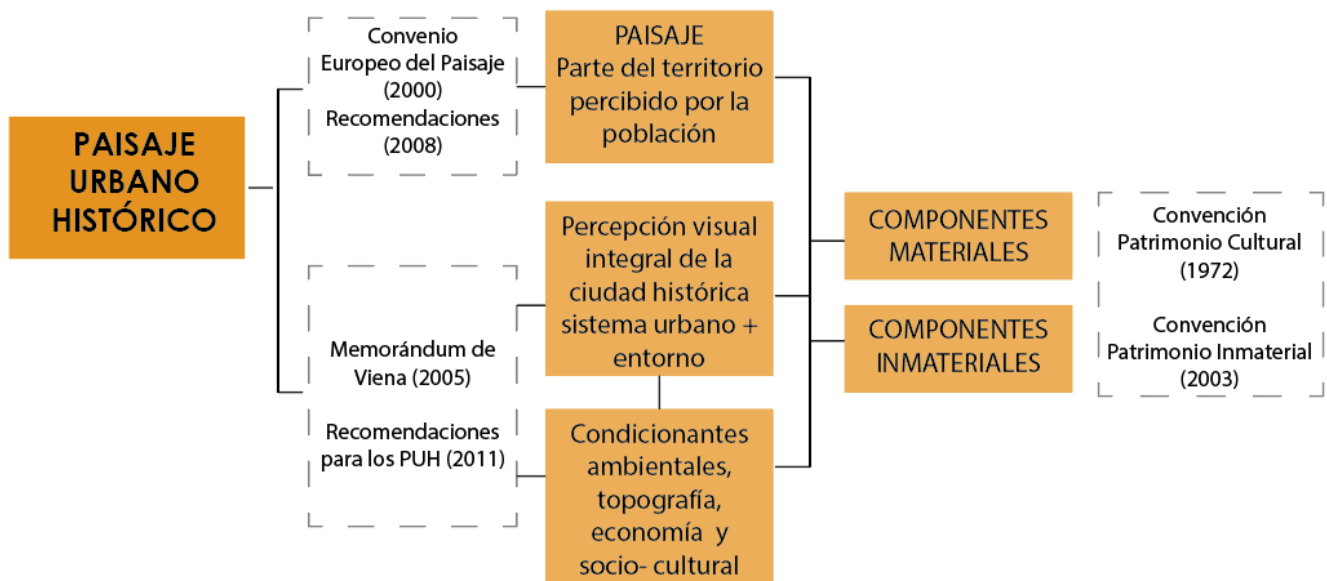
PAISAJE URBANO HISTÓRICO

Convenio Europeo del Paisaje (2000)
Recomendaciones (2008)

PAISAJE
Parte del territorio percibido por la población

Memorándum de Viena (2005)

Recomendaciones para los PUH (2011)

Percepción visual integral de la ciudad histórica sistema urbano + entorno

Condicionantes ambientales, topografía, economía y socio- cultural

COMPONENTES MATERIALES

COMPONENTES INMATERIALES

Convención Patrimonio Cultural (1972)

Convención Patrimonio Inmaterial (2003)